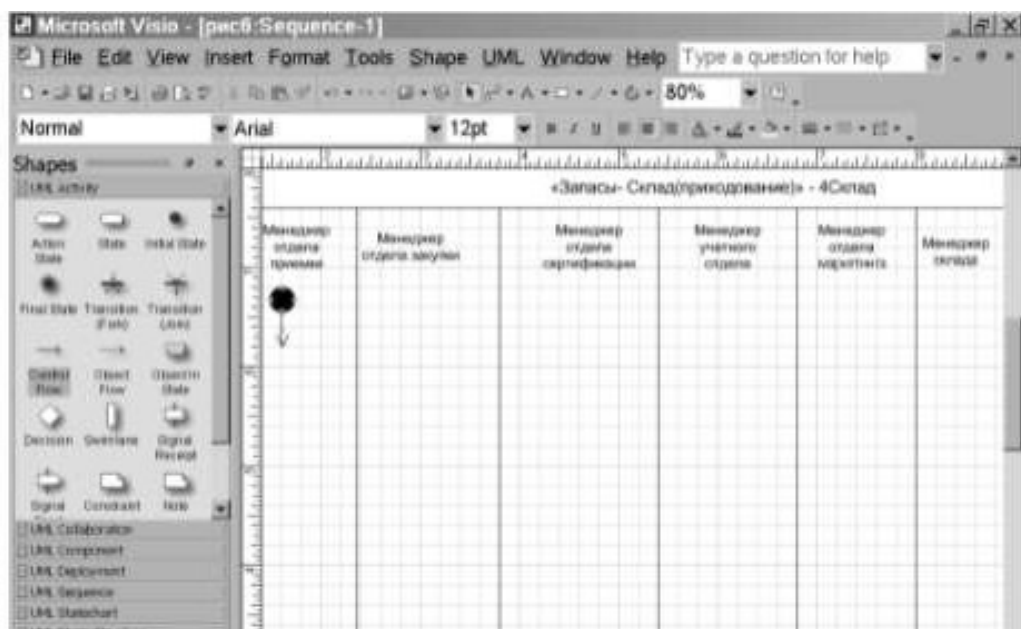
Microsoft Visio - [рис6:Sequence-1]

File Edit View Insert Format Tools Shape UML Window Help Type a question for help

80%

Normal Arial 12pt

Shapes

UML Activity

Action State State Initial State

Final State Transition (Fork) Transition (Join)

Control Flow Object Flow Object in State

Decision Swimlane Signal Receipt

Signal Constraint Note

UML Collaboration

UML Component

UML Deployment

UML Sequence

UML Statechart

«Запасы» Склад(приходование)» - 4Склад

| Менеджер отдела приемки | Менеджер отдела закупки | Менеджер отдела сертификации | Менеджер учетного отдела | Менеджер отдела маркетинга | Менеджер склада |
|---|---|---|---|---|---|